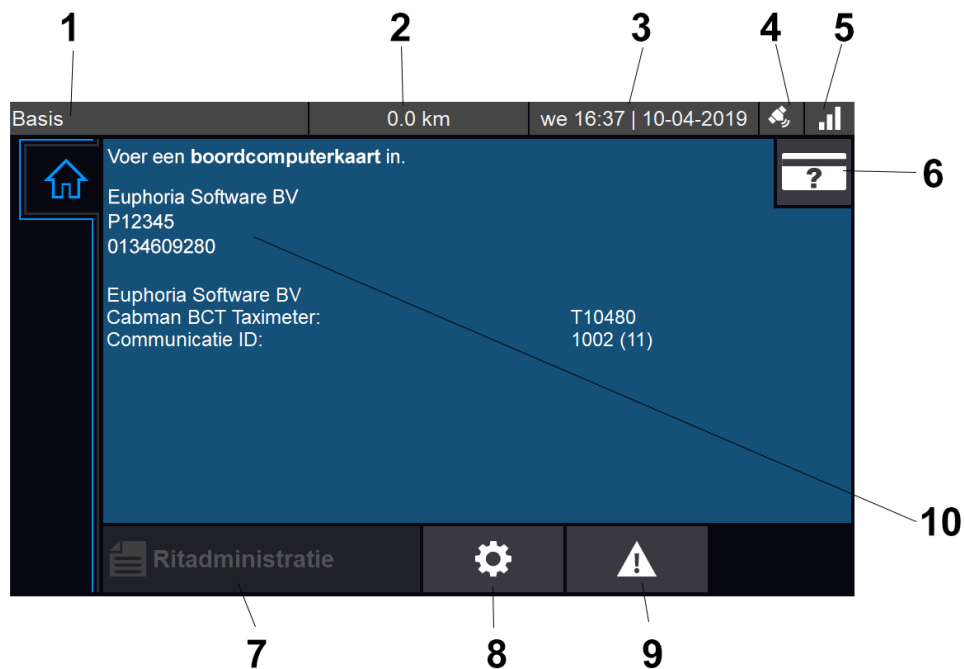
1 2 3 4 5

Basis | 0.0 km | we 16:37 | 10-04-2019

Voer een **boordcomputerkaart** in.

Euphoria Software BV
P12345
0134609280

Euphoria Software BV
Cabman BCT Taximeter: T10480
Communicatie ID: 1002 (11)

?

6

10

Ritadministratie

7 8 9